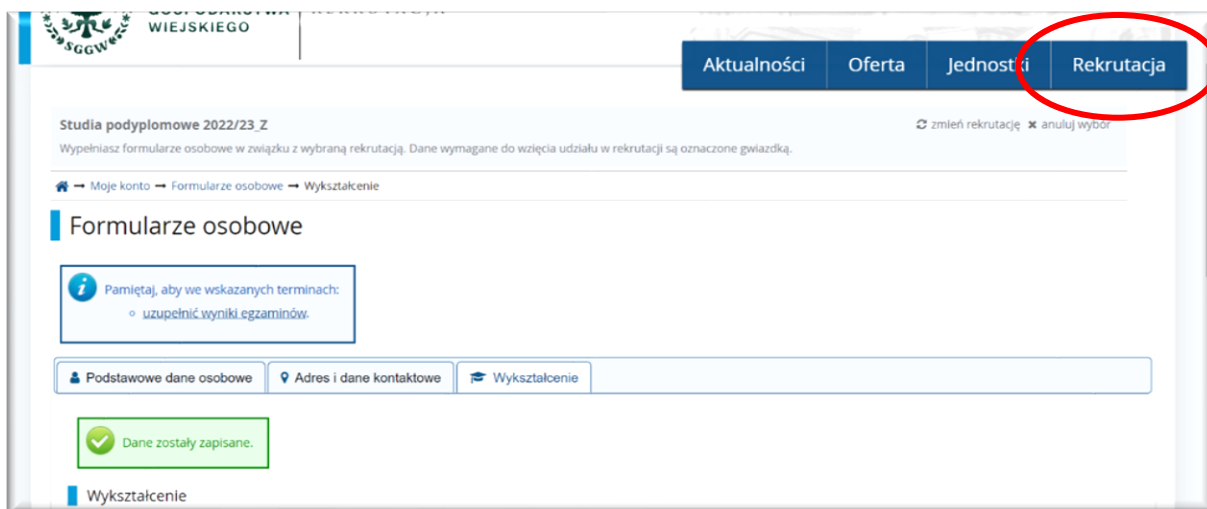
SGGW
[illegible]
WIEJSKIEGO

Aktualności
Oferta
Jednostki
Rekrutacja

Studia podyplomowe 2022/23_Z
zmień rekrutację ✖ anuluj wybór
Wypełniasz formularze osobowe w związku z wybraną rekrutacją. Dane wymagane do wzięcia udziału w rekrutacji są oznaczone gwiazdką.

→ Moje konto → Formularze osobowe → Wykształcenie

Formularze osobowe

Pamiętaj, aby we wskazanych terminach:
uzupełnić wyniki egzaminów.

Podstawowe dane osobowe
Adres i dane kontaktowe
Wykształcenie

Dane zostały zapisane.

Wykształcenie